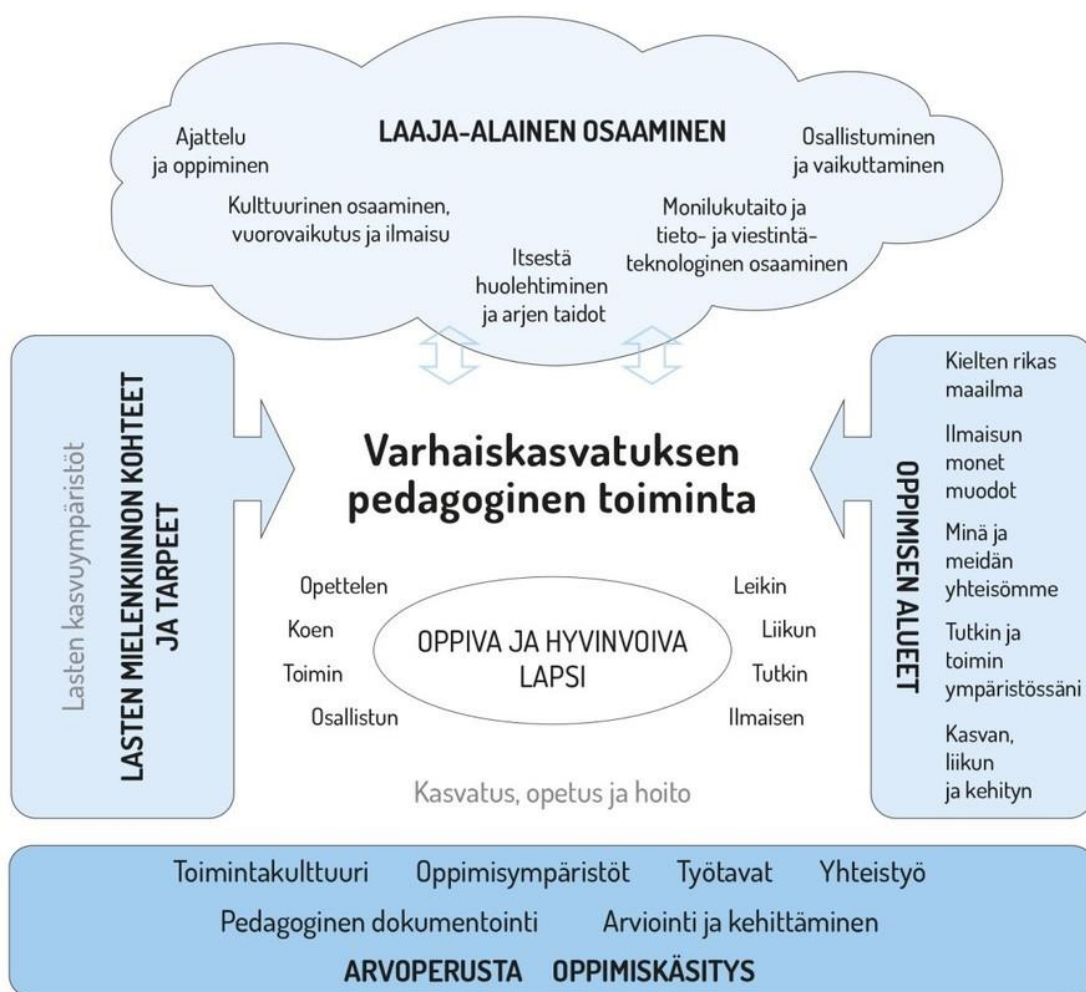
LAAJA-ALAINEN OSAAMINEN

Ajattelu ja oppiminen

Osallistuminen ja vaikuttaminen

Kulttuurinen osaaminen, vuorovaikutus ja ilmaisu

Monilukutaito ja tieto- ja viestintäteknologinen osaaminen

Itsestä huolehtiminen ja arjen taidot

Lasten kasvuympäristöt

LASTEN MIELENKIINNON KOHTEET JA TARPEET

Varhaiskasvatuksen pedagoginen toiminta

Opettelen

Koen

Toimin

Osallistun

OPPIVA JA HYVINVOIVA LAPSI

Leikin

Liikun

Tutkin

Ilmaisen

Kasvatus, opetus ja hoito

OPPIMISEN ALUEET

Kielten rikas maailma

Ilmaisun monet muodot

Minä ja meidän yhteisömme

Tutkin ja toimin ympäristössäni

Kasvan, liikun ja kehityn

Toimintakulttuuri Oppimisympäristöt Työtavat Yhteistyö

Pedagoginen dokumentointi Arviointi ja kehittäminen

ARVOPERUSTA OPPIMISKÄSITYS